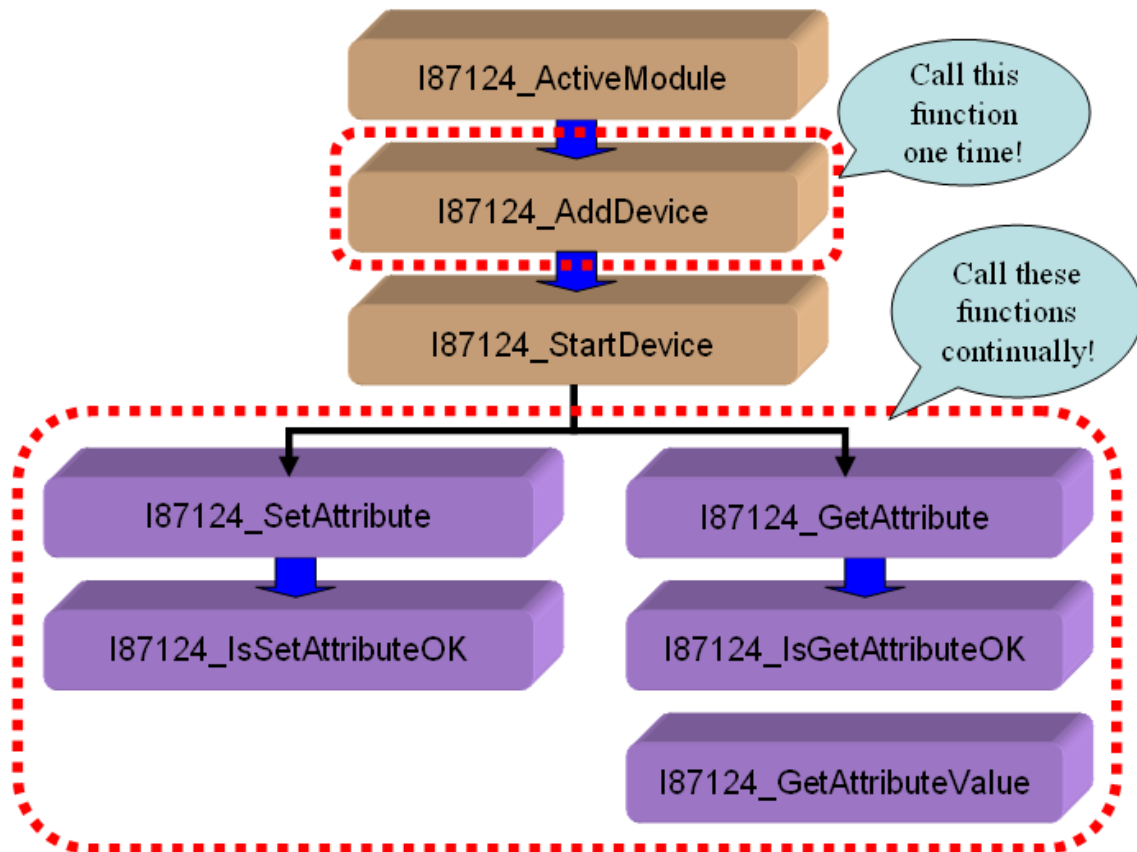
I87124_ActiveModule

Call this function one time!

I87124_AddDevice

Call these functions continually!

I87124_StartDevice

I87124_SetAttribute

I87124_GetAttribute

I87124_IsSetAttributeOK

I87124_IsGetAttributeOK

I87124_GetAttributeValue